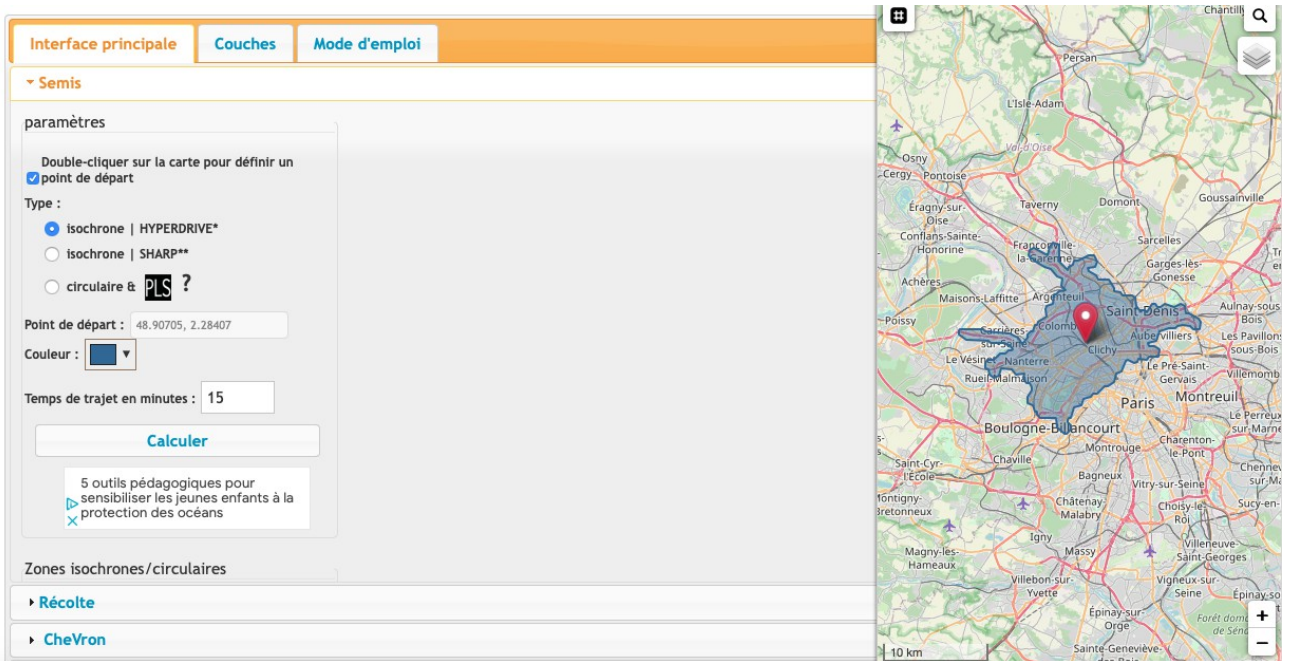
Interface principale | Couches | Mode d'emploi

▾ Semis

paramètres

Double-cliquer sur la carte pour définir un point de départ

Type :

isochrone | HYPERDRIVE*

isochrone | SHARP**

circulaire & PLS ?

Point de départ : 48.90705, 2.28407

Couleur :

Temps de trajet en minutes : 15

Calculer

5 outils pédagogiques pour sensibiliser les jeunes enfants à la protection des océans

Zones isochrones/circulaires

▸ Récolte

▸ CheVron

Chantilly
Persan
L'Isle-Adam
Val-d'Oise
Osny
Cergy
Pontoise
Taverny
Domont
Goussainville
Éragny-sur-Oise
Conflans-Sainte-Honorine
Franconville-la-Garenne
Sarcelles
Garges-lès-Gonesse
Achères
Maisons-Laffitte
Argenteuil
Aulnay-sous-Bois
Poissy
Colombes
Saint-Denis
Les Pavillons-sous-Bois
Carrières-sur-Seine
Aubervilliers
Le Vésinet
Nanterre
Clichy
Le Pré-Saint-Gervais
Villemomb
Rueil-Malmaison
Paris
Montreuil
Le Perreux-sur-Marne
Boulogne-Billancourt
Charenton-le-Pont
Saint-Cyr-l'École
Chaville
Montrouge
Chennevi-sur-Ma
Bagneux
Vitry-sur-Seine
Montigny-Bretonneux
Châtenay-Malabry
Choisy-le-Roi
Sucy-en-
Igny
Magny-les-Hameaux
Massy
Villeneuve-Saint-Georges
Villebon-sur-Yvette
Vigneux-sur-Seine
Épinay-sur-Orge
Forêt dom de Sén
Sainte-Geneviève-des-Bois
10 km